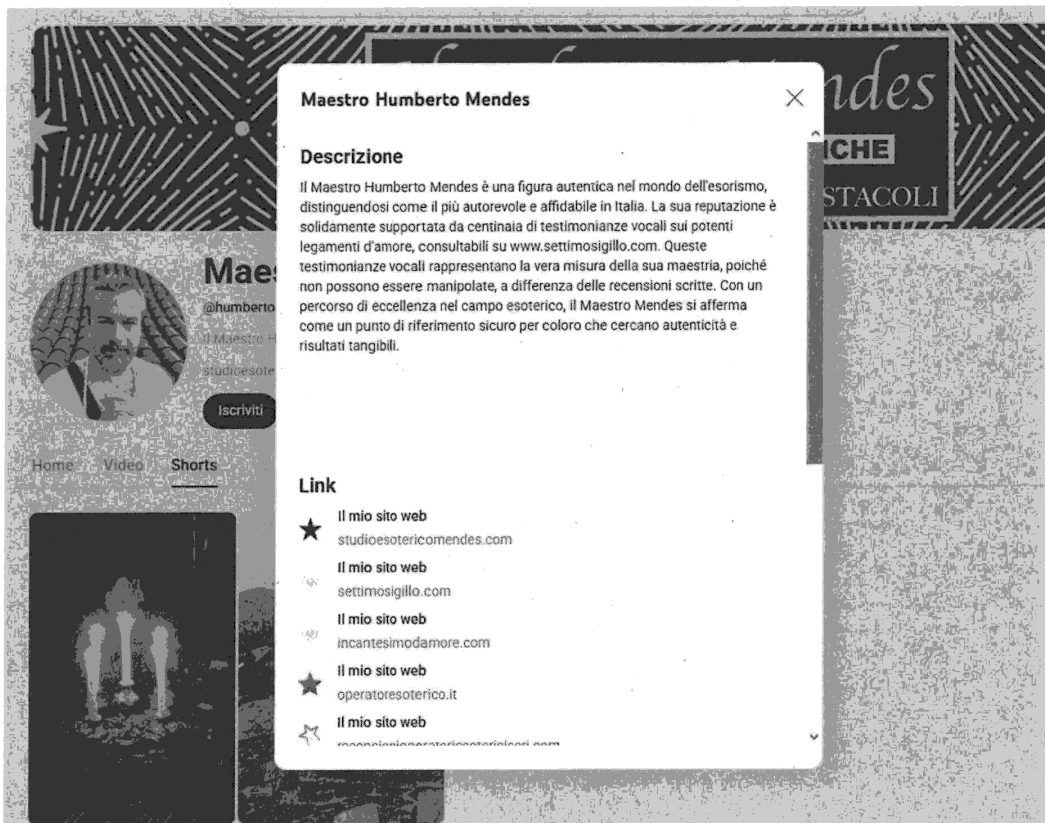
ndes
ICHE
STACOLI

Mae
@humberto
Il Maestro H
studioesote
Iscriviti

Home Video Shorts

Maestro Humberto Mendes

Descrizione

Il Maestro Humberto Mendes è una figura autentica nel mondo dell'esorismo, distinguendosi come il più autorevole e affidabile in Italia. La sua reputazione è solidamente supportata da centinaia di testimonianze vocali sui potenti legamenti d'amore, consultabili su www.settimosigillo.com. Queste testimonianze vocali rappresentano la vera misura della sua maestria, poiché non possono essere manipolate, a differenza delle recensioni scritte. Con un percorso di eccellenza nel campo esoterico, il Maestro Mendes si afferma come un punto di riferimento sicuro per coloro che cercano autenticità e risultati tangibili.

Link

Il mio sito web
studioesotericomendes.com

Il mio sito web
settimosigillo.com

Il mio sito web
incantesimodamore.com

Il mio sito web
operatoresoterico.it

Il mio sito web
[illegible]